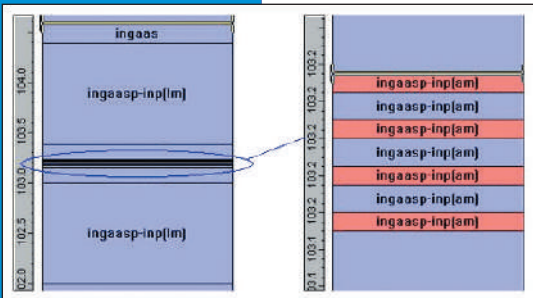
ingaas
104.0
ingaasp-inp(lm)
103.5
103.0
102.5
ingaasp-inp(lm)
102.0

103.2
103.2
ingaasp-inp(am)
ingaasp-inp(am)
103.2
ingaasp-inp(am)
103.2
ingaasp-inp(am)
103.2
ingaasp-inp(am)
ingaasp-inp(am)
103.2
ingaasp-inp(am)
103.1
103.1